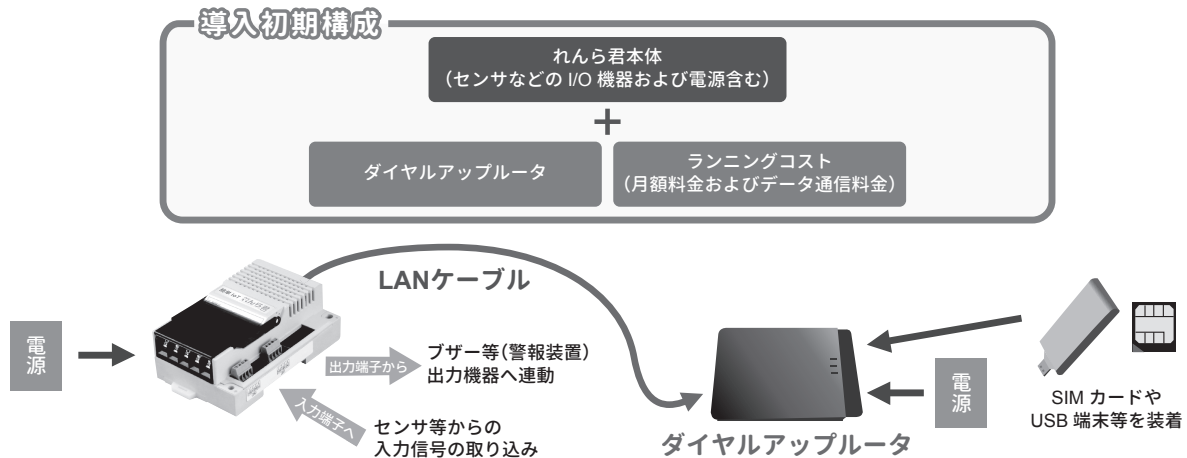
導入初期構成

れんら君本体
（センサなどの I/O 機器および電源含む）

＋

ダイヤルアップルータ

ランニングコスト
（月額料金およびデータ通信料金）

LANケーブル

電源

出力端子から

ブザー等(警報装置)
出力機器へ連動

入力端子へ

センサ等からの
入力信号の取り込み

ダイヤルアップルータ

電源

SIM カードや
USB 端末等を装着